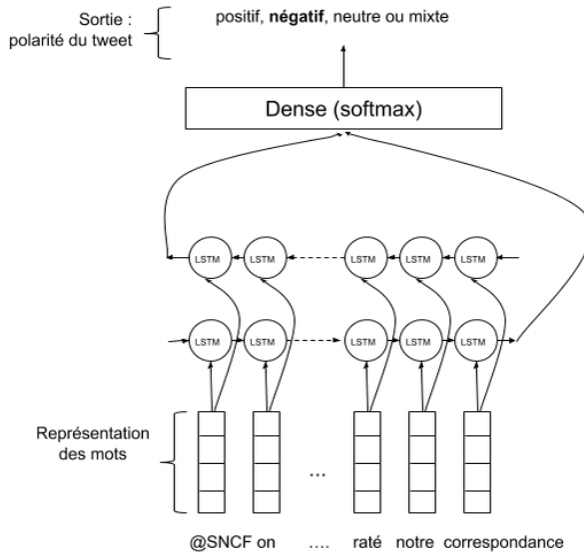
Sortie : polarité du tweet

positif, **négatif**, neutre ou mixte

Dense (softmax)

LSTM LSTM LSTM LSTM LSTM

LSTM LSTM LSTM LSTM LSTM

Représentation des mots

...

@SNCF on .... raté notre correspondance